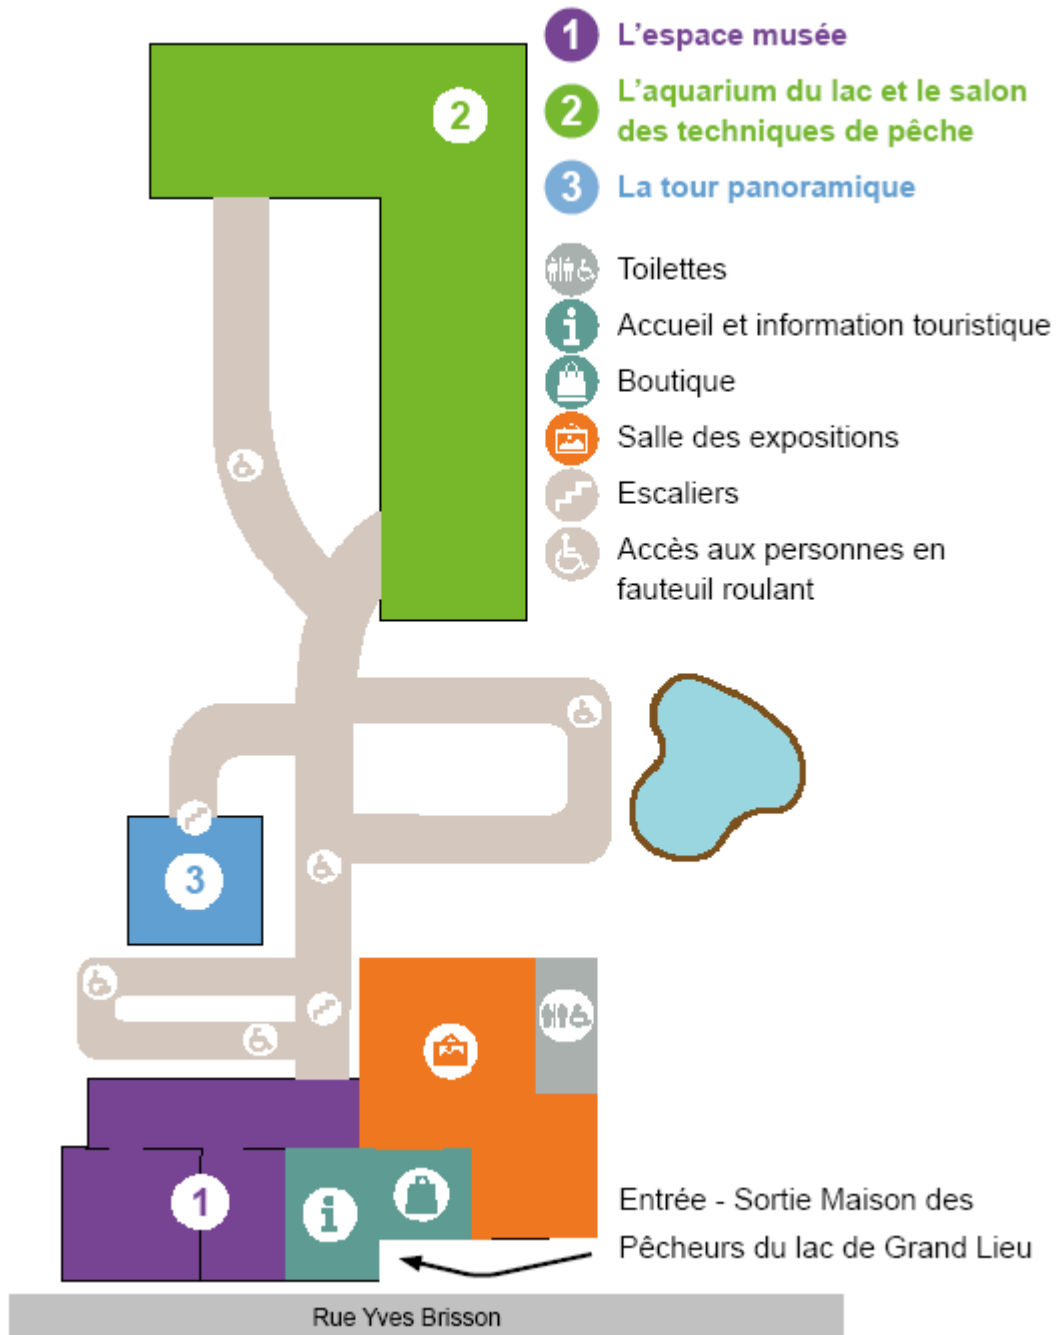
1 L’espace musée

2 L’aquarium du lac et le salon des techniques de pêche

3 La tour panoramique

Toilettes

Accueil et information touristique

Boutique

Salle des expositions

Escaliers

Accès aux personnes en fauteuil roulant

2

3

1

Entrée - Sortie Maison des Pêcheurs du lac de Grand Lieu

Rue Yves Brisson